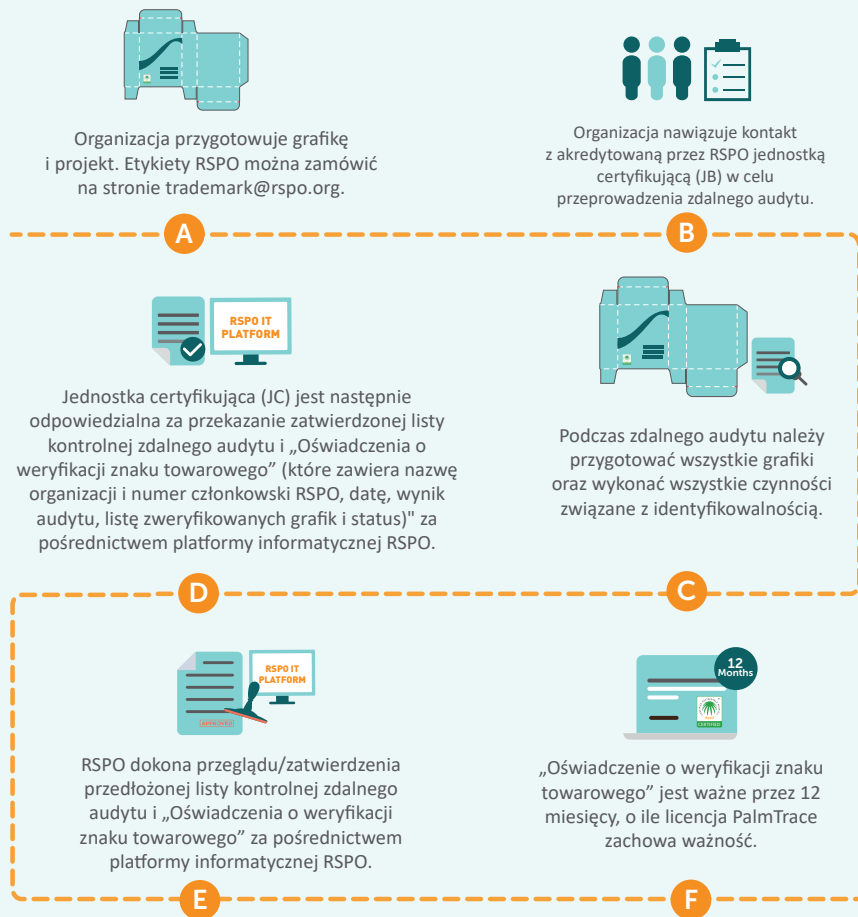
Organizacja przygotowuje grafikę i projekt. Etykiety RSPO można zamówić na stronie trademark@rspo.org.

Organizacja nawiązuje kontakt z akredytowaną przez RSPO jednostką certyfikującą (JB) w celu przeprowadzenia zdalnego audytu.

A

B

RSPO IT PLATFORM

Jednostka certyfikująca (JC) jest następnie odpowiedzialna za przekazanie zatwierdzonej listy kontrolnej zdalnego audytu i „Oświadczenia o weryfikacji znaku towarowego" (które zawiera nazwę organizacji i numer członkowski RSPO, datę, wynik audytu, listę zweryfikowanych grafik i status)" za pośrednictwem platformy informatycznej RSPO.

Podczas zdalnego audytu należy przygotować wszystkie grafiki oraz wykonać wszystkie czynności związane z identyfikowalnością.

D

C

RSPO IT PLATFORM

APPROVED

RSPO dokona przeglądu/zatwierdzenia przedłożonej listy kontrolnej zdalnego audytu i „Oświadczenia o weryfikacji znaku towarowego" za pośrednictwem platformy informatycznej RSPO.

12 Months

CERTIFIED

„Oświadczenie o weryfikacji znaku towarowego" jest ważne przez 12 miesięcy, o ile licencja PalmTrace zachowa ważność.

E

F